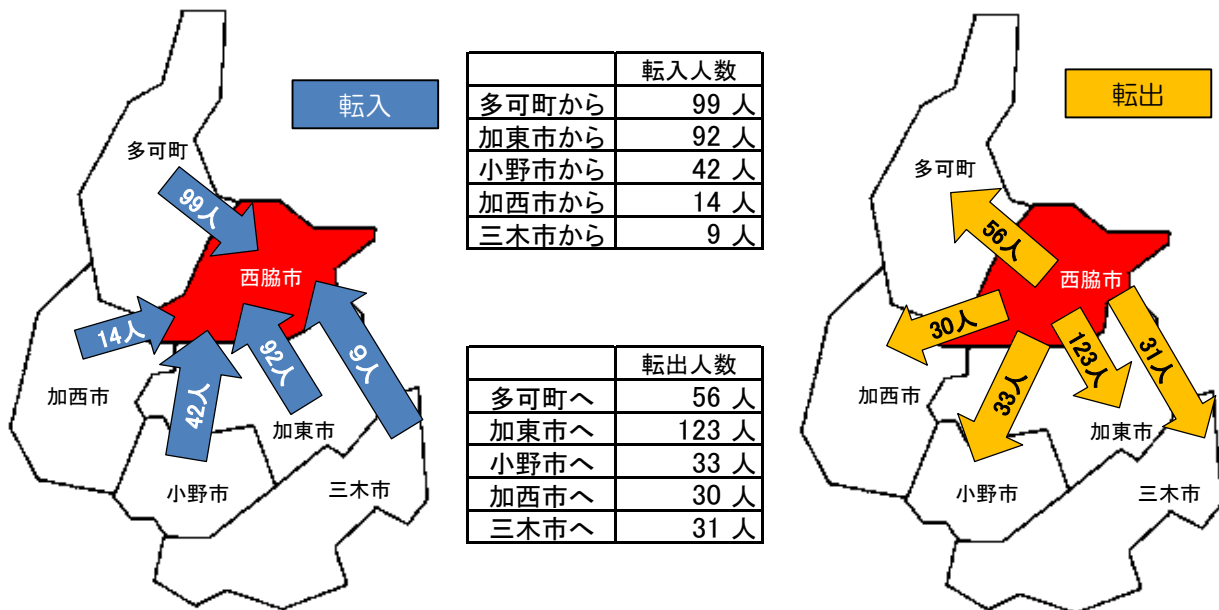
転入

多可町
99人
西脇市
14人
92人
9人
42人
加西市
加東市
小野市
三木市

| | 転入人数 |
|---|---|
| 多可町から | 99 人 |
| 加東市から | 92 人 |
| 小野市から | 42 人 |
| 加西市から | 14 人 |
| 三木市から | 9 人 |

| | 転出人数 |
|---|---|
| 多可町へ | 56 人 |
| 加東市へ | 123 人 |
| 小野市へ | 33 人 |
| 加西市へ | 30 人 |
| 三木市へ | 31 人 |

転出

多可町
56人
西脇市
30人
123人
31人
33人
加西市
加東市
小野市
三木市